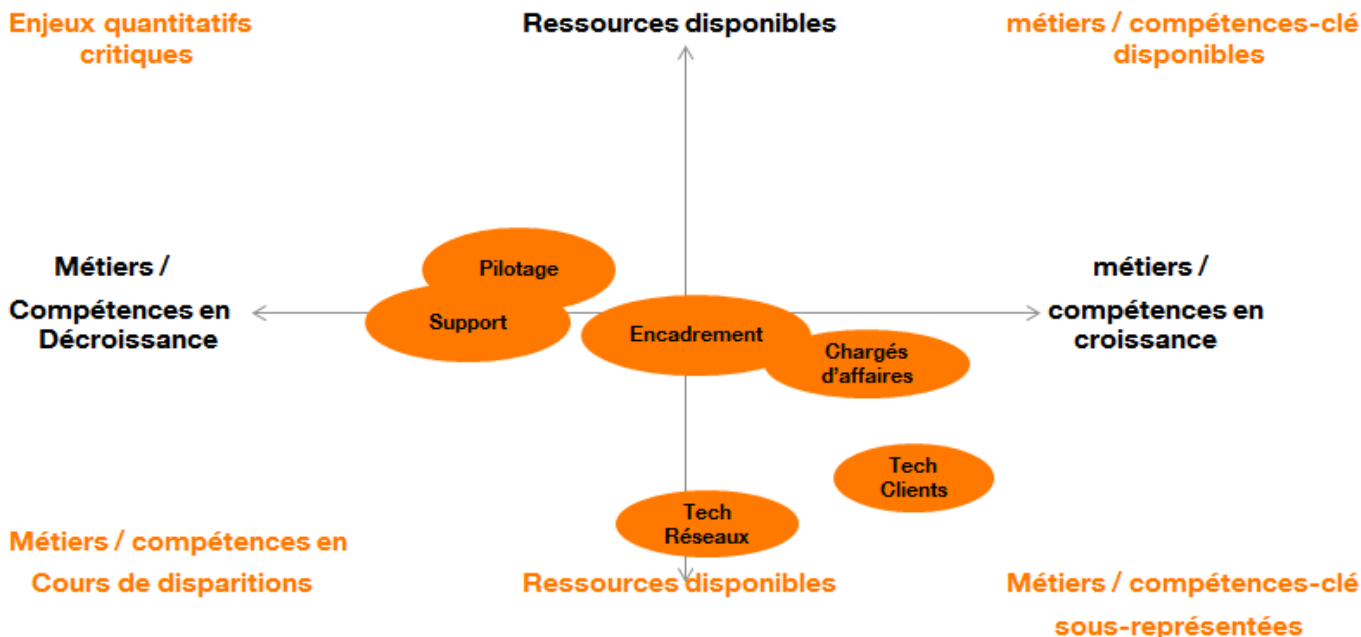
Enjeux quantitatifs critiques

Ressources disponibles

métiers / compétences-clé disponibles

Métiers / Compétences en Décroissance

Pilotage

Support

Encadrement

Chargés d'affaires

métiers / compétences en croissance

Tech Clients

Tech Réseaux

Métiers / compétences en Cours de disparitions

Ressources disponibles

Métiers / compétences-clé sous-représentées